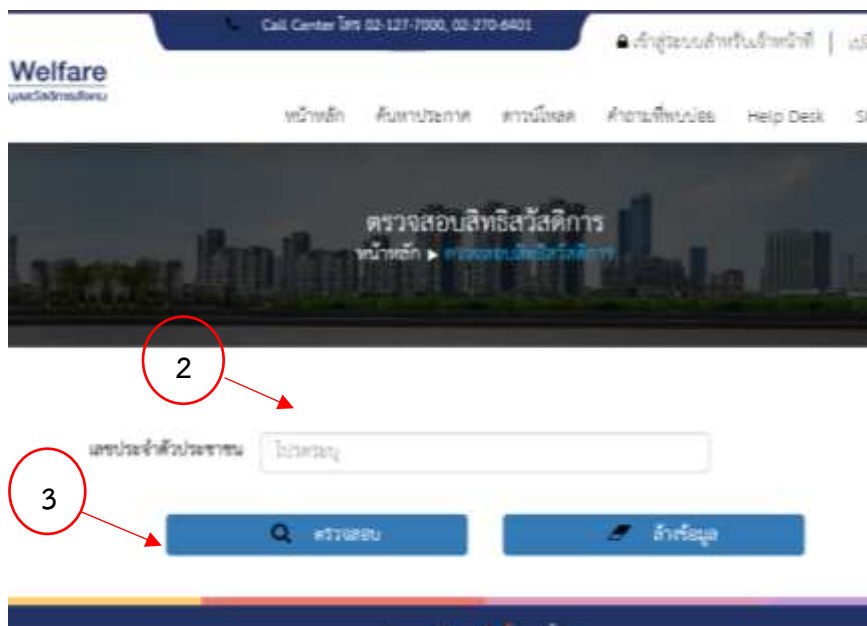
Call Center โทร 02-127-7000, 02-270-6401

เข้าสู่ระบบสำหรับเจ้าหน้าที่ | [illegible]

Welfare
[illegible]

หน้าหลัก ค้นหาประกาศ ดาวน์โหลด คำถามที่พบบ่อย Help Desk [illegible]

ตรวจสอบสิทธิสวัสดิการ
หน้าหลัก ▶ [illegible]

2

เลขประจำตัวประชาชน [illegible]

3

ตรวจสอบ

ล้างข้อมูล